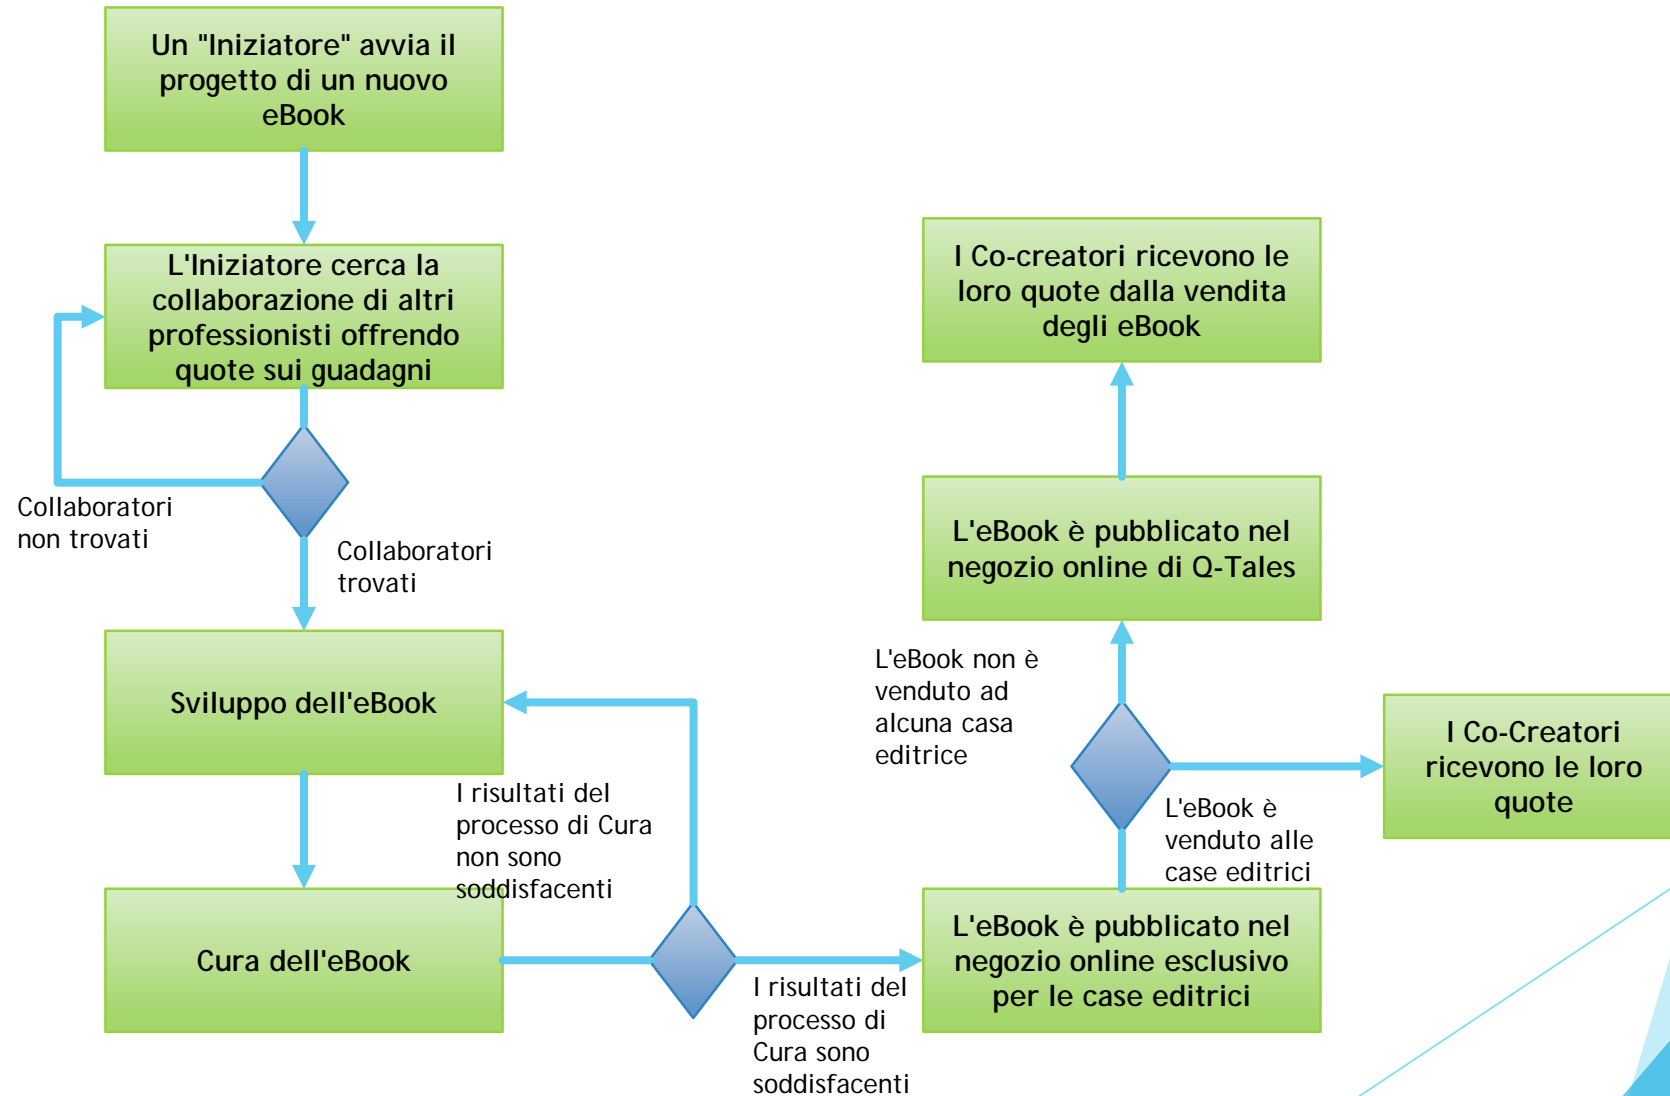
Un "Iniziatore" avvia il progetto di un nuovo eBook

L'Iniziatore cerca la collaborazione di altri professionisti offrendo quote sui guadagni

Collaboratori non trovati

Collaboratori trovati

Sviluppo dell'eBook

I risultati del processo di Cura non sono soddisfacenti

Cura dell'eBook

I risultati del processo di Cura sono soddisfacenti

L'eBook è pubblicato nel negozio online esclusivo per le case editrici

L'eBook non è venduto ad alcuna casa editrice

L'eBook è venduto alle case editrici

I Co-Creatori ricevono le loro quote

L'eBook è pubblicato nel negozio online di Q-Tales

I Co-creatori ricevono le loro quote dalla vendita degli eBook